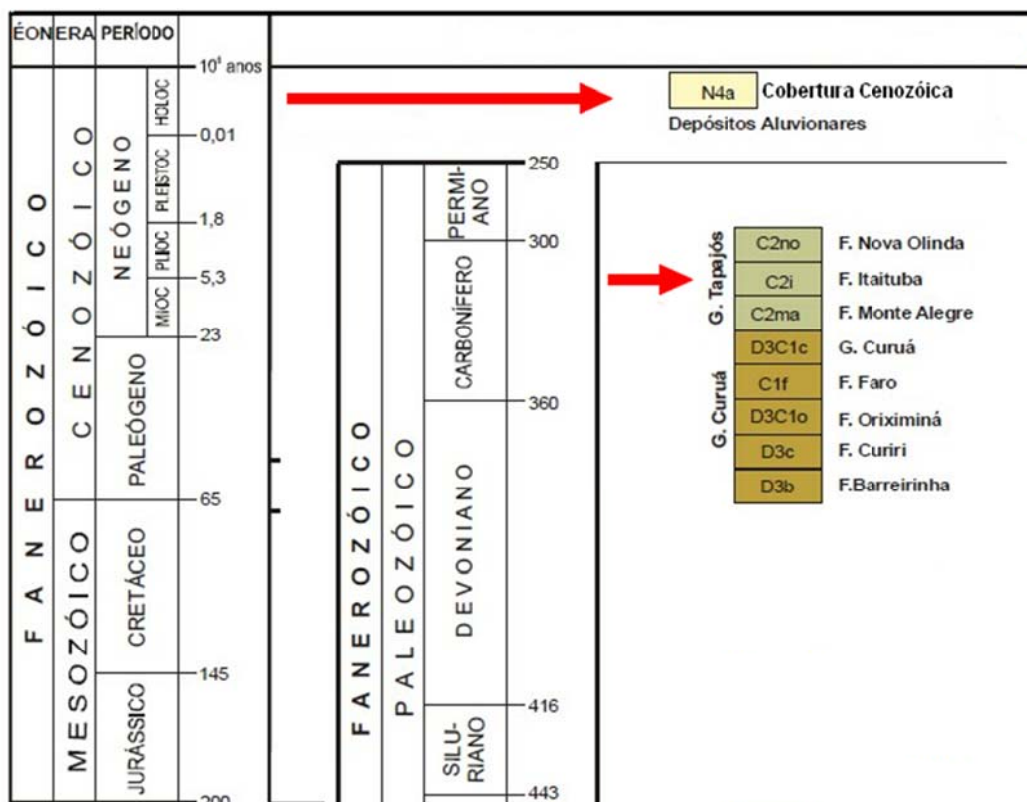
| ÉON | ERA | PERÍODO | |
|---|---|---|---|
| FANEROZÓICO | CENOZÓICO | NEÓGENO | HOLOC |
| | | | PLEISTOC |
| | | | PLIOC |
| | | | MIOC |
| | | PALEÓGENO | |
| | MESOZÓICO | CRETÁCEO | |
| | | JURÁSSICO | |

$10^6$ anos
0,01
1,8
5,3
23
65
145
200

N4a Cobertura Cenozóica
Depósitos Aluvionares

| | | |
|---|---|---|
| FANEROZÓICO | PALEOZÓICO | PERMIANO |
| | | CARBONÍFERO |
| | | DEVONIANO |
| | | SILURIANO |

250
300
360
416
443

G. Tapajós
C2no F. Nova Olinda
C2i F. Itaituba
C2ma F. Monte Alegre
D3C1c G. Curuá
G. Curuá
C1f F. Faro
D3C1o F. Oriximiná
D3c F. Curiri
D3b F.Barreirinha